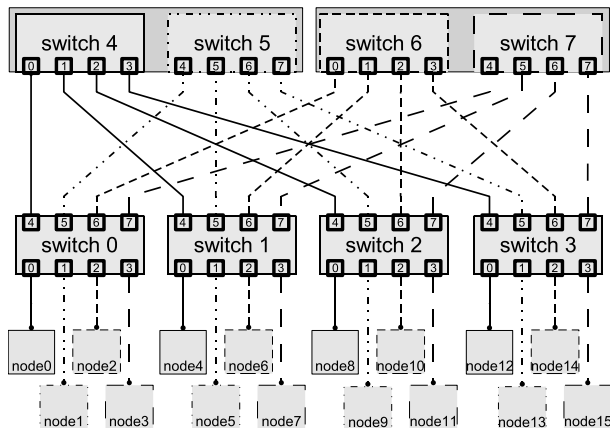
switch 4
0 1 2 3
switch 5
4 5 6 7
switch 6
0 1 2 3
switch 7
4 5 6 7

4 5 6 7
switch 0
0 1 2 3
4 5 6 7
switch 1
0 1 2 3
4 5 6 7
switch 2
0 1 2 3
4 5 6 7
switch 3
0 1 2 3

node0 node2 node4 node6 node8 node10 node12 node14
node1 node3 node5 node7 node9 node11 node13 node15